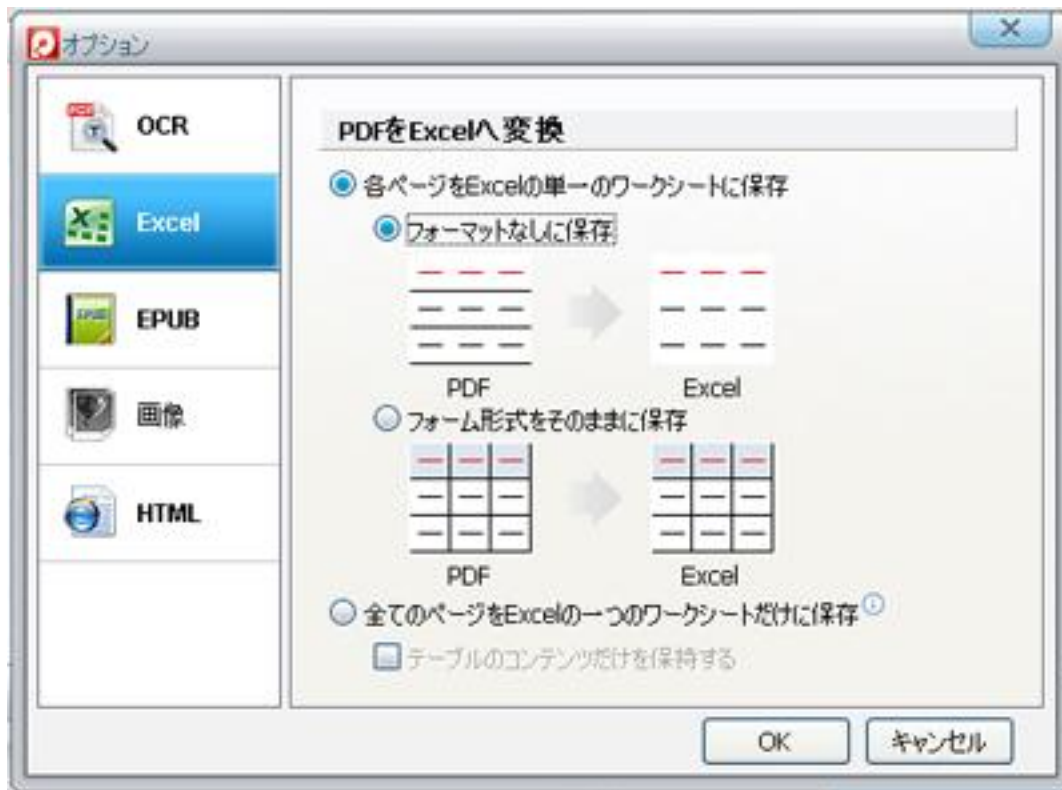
オプション

OCR

Excel

EPUB

画像

HTML

PDFをExcelへ変換

各ページをExcelの単一のワークシートに保存

フォーマットなしに保存

PDF

Excel

フォーム形式をそのままに保存

PDF

Excel

全てのページをExcelの一つのワークシートだけに保存

テーブルのコンテンツだけを保持する

OK

キャンセル